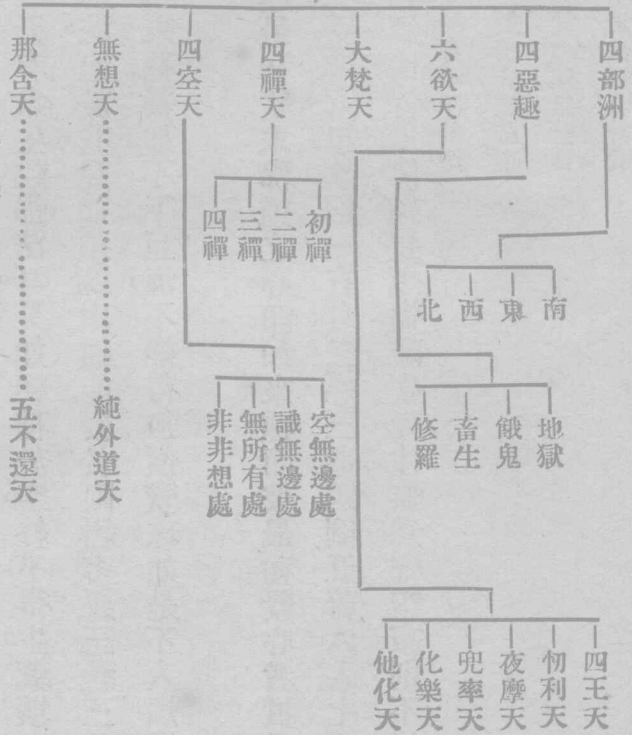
那含天
五不還天

無想天
純外道天

四空天
空無邊處
識無邊處
無所有處
非非想處

四禪天
初禪
二禪
三禪
四禪

大梵天

六欲天
四王天
忉利天
夜摩天
兜率天
化樂天
他化天

四惡趣
地獄
餓鬼
畜生
修羅

四部洲
南
東
西
北